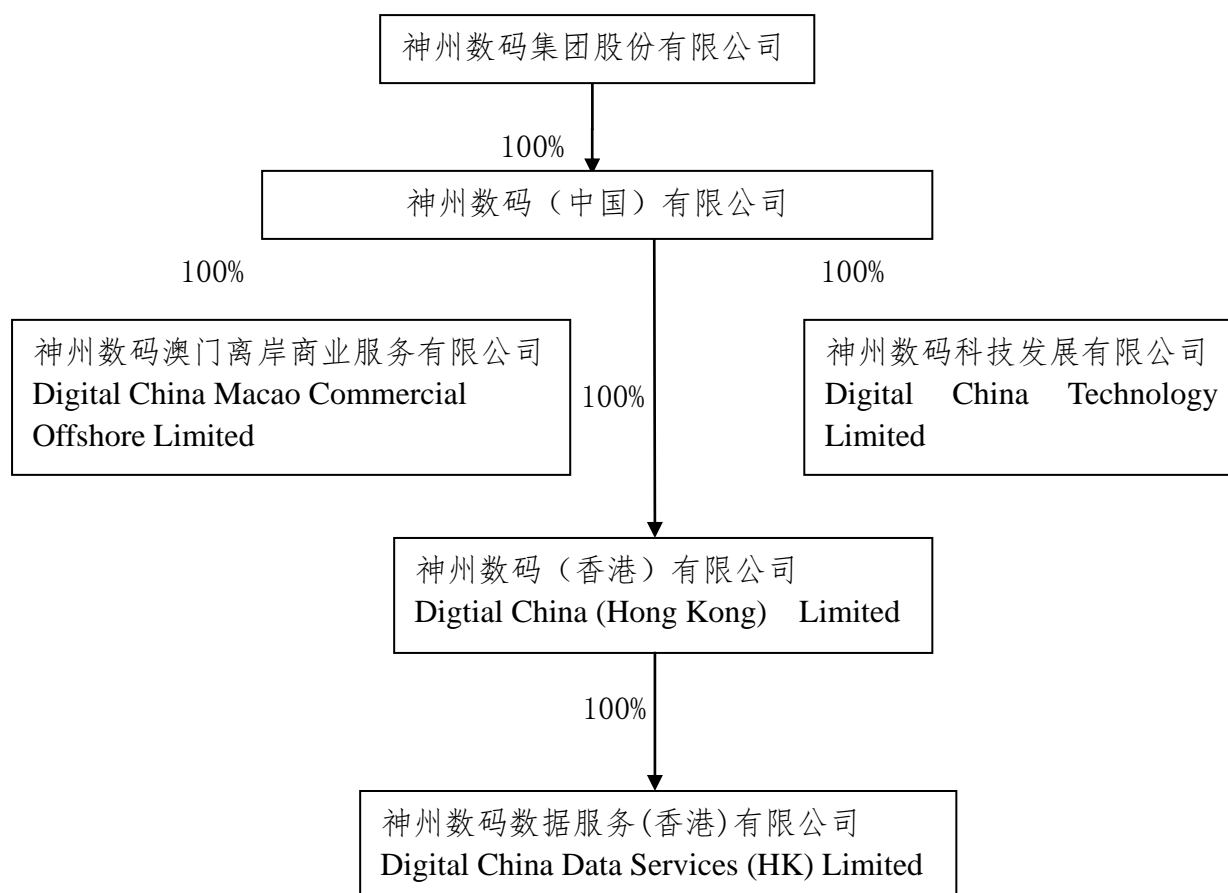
神州数码集团股份有限公司

100%

神州数码（中国）有限公司

100%

100%

神州数码澳门离岸商业服务有限公司
Digital China Macao Commercial Offshore Limited

100%

神州数码科技发展有限公司
Digital China Technology Limited

神州数码（香港）有限公司
Digtial China (Hong Kong) Limited

100%

神州数码数据服务(香港)有限公司
Digital China Data Services (HK) Limited